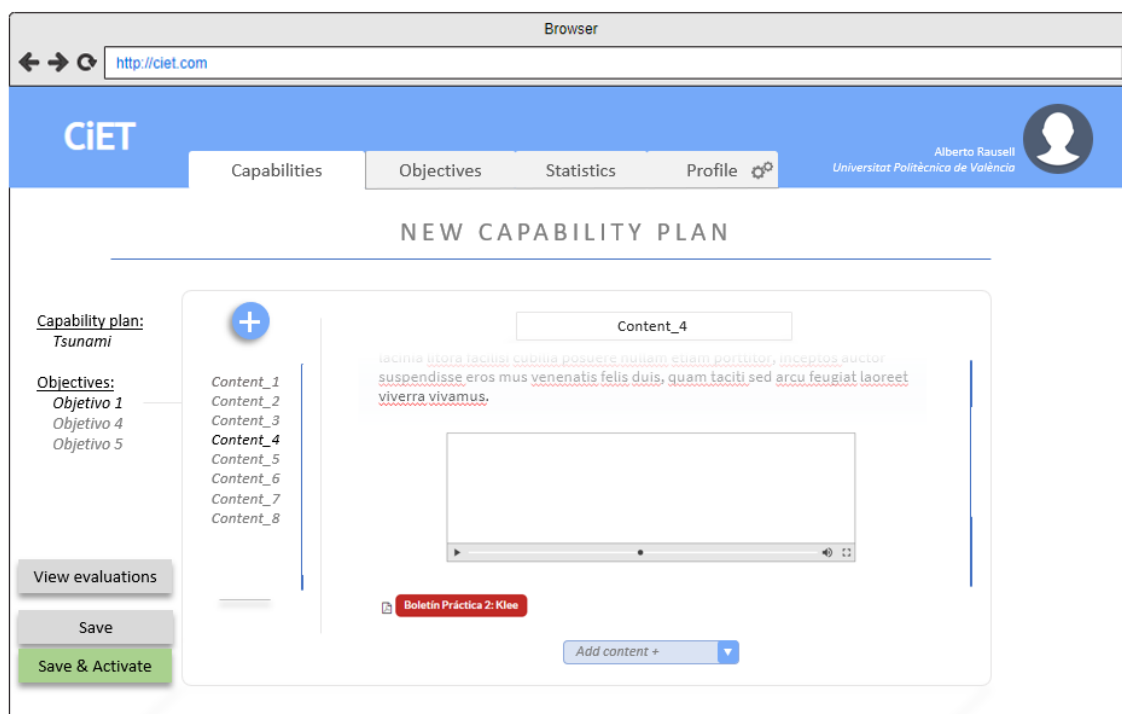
Browser

http://ciet.com

CiET

Capabilities | Objectives | Statistics | Profile

Alberto Rausell
Universitat Politècnica de València

NEW CAPABILITY PLAN

Capability plan:
Tsunami

Objectives:
Objetivo 1
Objetivo 4
Objetivo 5

Content_1
Content_2
Content_3
Content_4
Content_5
Content_6
Content_7
Content_8

Content_4

lacinia litora facilisi cubilia posuere nullam etiam porttitor, inceptos auctor suspendisse eros mus venenatis felis duis, quam taciti sed arcu feugiat laoreet viverra vivamus.

Boletín Práctica 2: Klee

Add content +

View evaluations

Save

Save & Activate